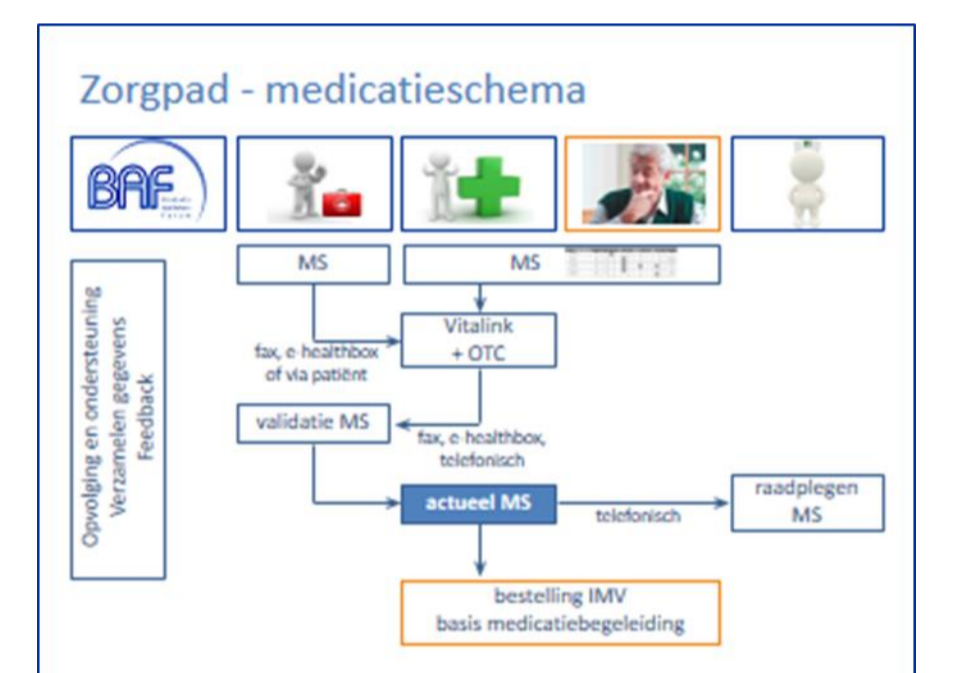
Zorgpad - medicatieschema

BAF

Opvolging en ondersteuning
Verzamelen gegevens
Feedback

MS

MS

Vitalink
+ OTC

fax, e-healthbox of via patiënt

validatie MS

fax, e-healthbox, telefonisch

actueel MS

telefonisch

raadplegen MS

bestelling IMV
basis medicatiebegeleiding